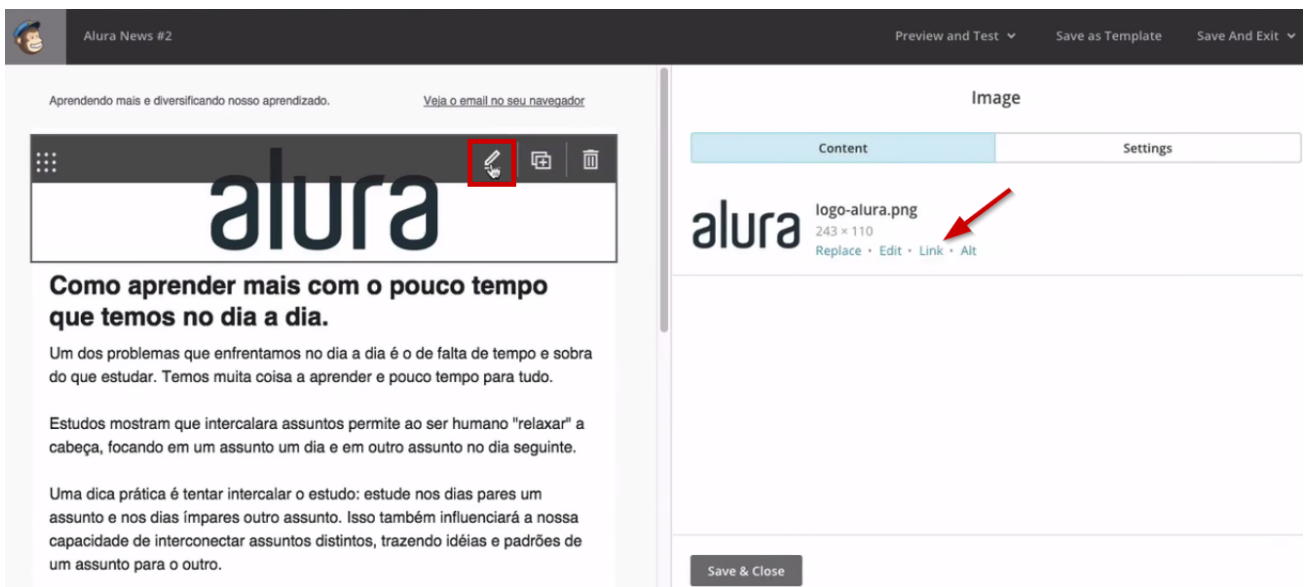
Alura News #2

Preview and Test

Save as Template

Save And Exit

Aprendendo mais e diversificando nosso aprendizado.

Veja o email no seu navegador

alura

Como aprender mais com o pouco tempo que temos no dia a dia.

Um dos problemas que enfrentamos no dia a dia é o de falta de tempo e sobra do que estudar. Temos muita coisa a aprender e pouco tempo para tudo.

Estudos mostram que intercalara assuntos permite ao ser humano "relaxar" a cabeça, focando em um assunto um dia e em outro assunto no dia seguinte.

Uma dica prática é tentar intercalar o estudo: estude nos dias pares um assunto e nos dias ímpares outro assunto. Isso também influenciará a nossa capacidade de interconectar assuntos distintos, trazendo idéias e padrões de um assunto para o outro.

Image

Content

Settings

alura

logo-alura.png
243 × 110
Replace • Edit • Link • Alt

Save & Close